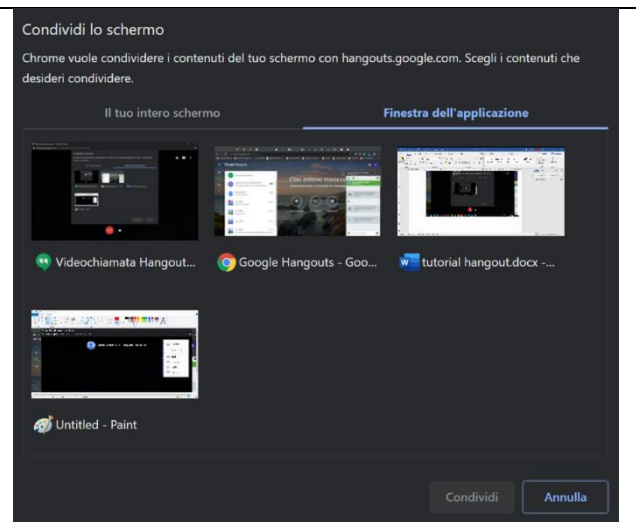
Condividi lo schermo

Chrome vuole condividere i contenuti del tuo schermo con hangouts.google.com. Scegli i contenuti che desideri condividere.

Il tuo intero schermo

Finestra dell'applicazione

Videochiamata Hangout...

Google Hangouts - Goo...

tutorial hangout.docx -...

Untitled - Paint

Condividi

Annulla